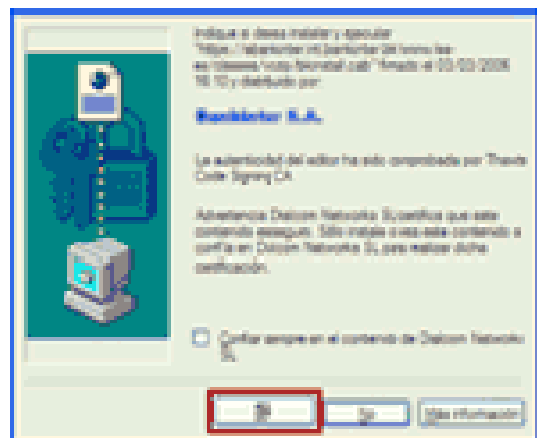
Indique si desea instalar y ejecutar "https://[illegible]" firmado el 03-03-2006 18:10 y distribuido por:

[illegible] S.A.

La autenticidad del editor ha sido comprobada por Thawte Code Signing CA.

Advertencia: Datcom Networks S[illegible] que este contenido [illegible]. Sólo instale o vea este contenido si confía en Datcom Networks SL para realizar dicha certificación.

Confiar siempre en el contenido de Datcom Networks SL

Sí

No

Más información